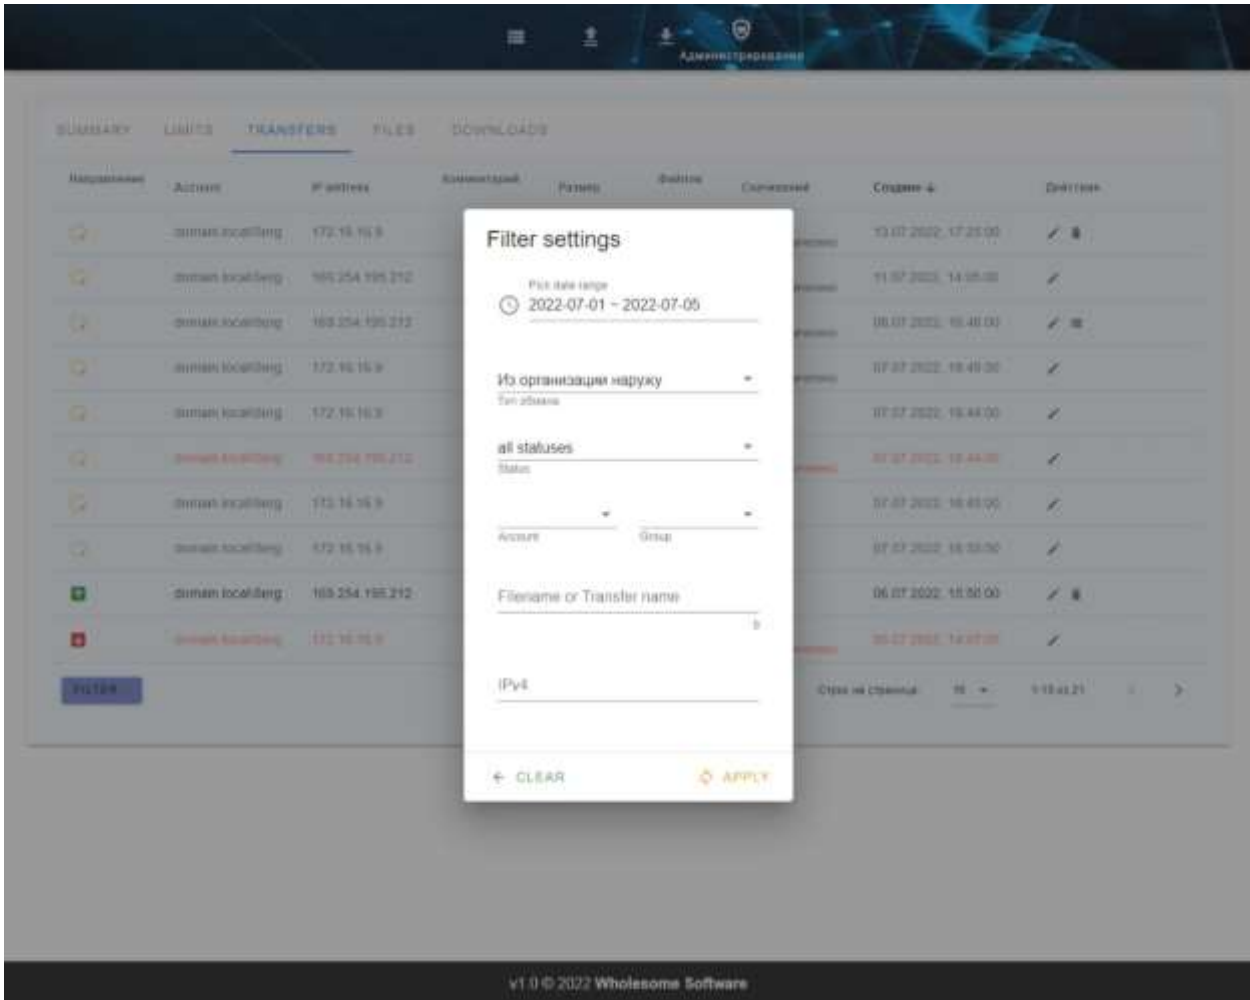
Администрирование

SUMMARY LIMITS TRANSFERS FILES DOWNLOADS

Filter settings

Pick date range
2022-07-01 – 2022-07-05

Из организации наружу
Тип обмена

all statuses
Status

Account Group

Filename or Transfer name

IPv4

CLEAR APPLY

| Направление | Account | IP address | Комментарий | Размер | Файлов | Состояние | Создано | Действия |
|---|---|---|---|---|---|---|---|---|
| | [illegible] | 172.16.16.9 | | | | | 13.07.2022, 17:25:00 | |
| | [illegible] | 169.254.195.212 | | | | | 11.07.2022, 14:05:00 | |
| | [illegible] | 169.254.195.212 | | | | | 08.07.2022, 15:40:00 | |
| | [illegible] | 172.16.16.9 | | | | | 07.07.2022, 15:45:00 | |
| | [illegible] | 172.16.16.9 | | | | | 07.07.2022, 15:44:00 | |
| | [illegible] | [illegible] | | | | | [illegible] | |
| | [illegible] | 172.16.16.9 | | | | | 07.07.2022, 15:45:00 | |
| | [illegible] | 172.16.16.9 | | | | | 07.07.2022, 15:50:00 | |
| | domain.local\berg | 169.254.195.212 | | | | | 06.07.2022, 15:50:00 | |
| | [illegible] | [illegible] | | | | | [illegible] | |

FILTER

Строк на странице 10 1-10 из 21

v1.0 © 2022 Wholesome Software